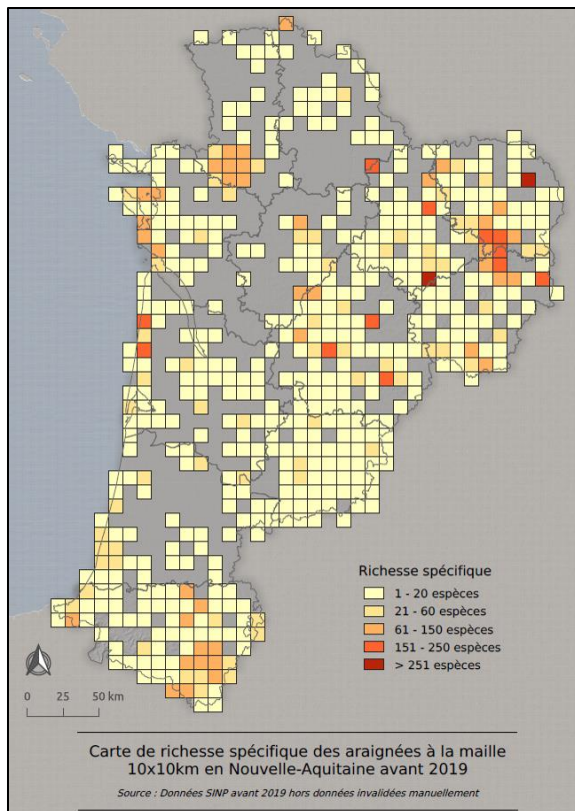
Richesse spécifique
1 - 20 espèces
21 - 60 espèces
61 - 150 espèces
151 - 250 espèces
> 251 espèces

0 25 50 km

Carte de richesse spécifique des araignées à la maille 10x10km en Nouvelle-Aquitaine avant 2019

Source : Données SINP avant 2019 hors données invalidées manuellement